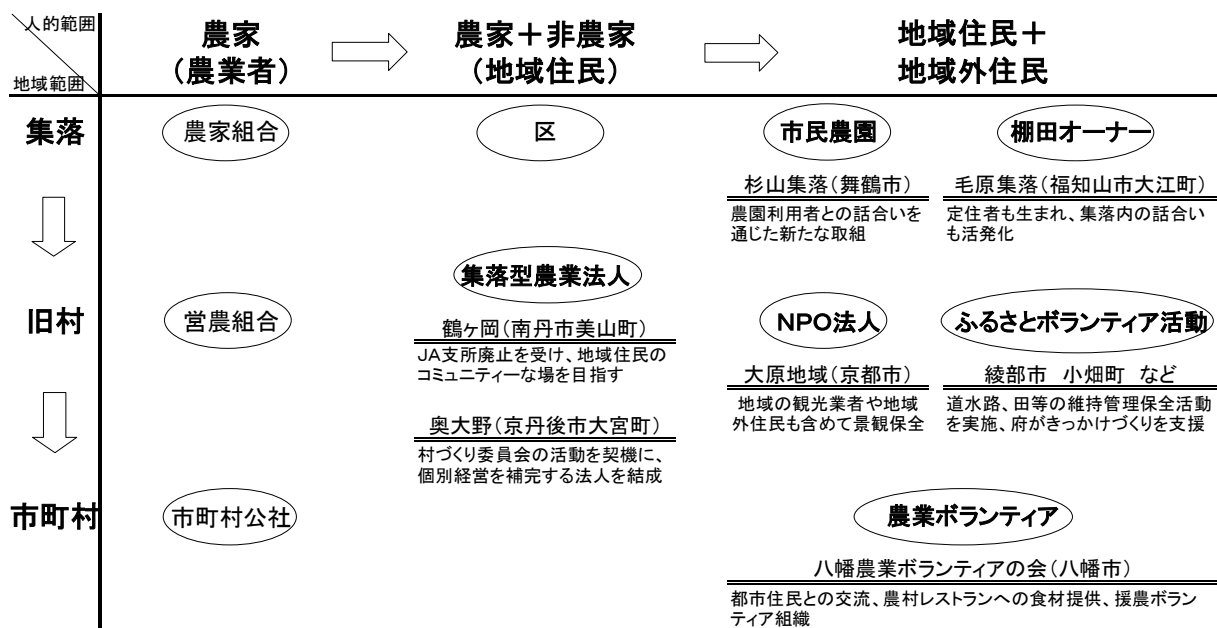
人的範囲

地域範囲

農家（農業者）

農家＋非農家（地域住民）

地域住民＋地域外住民

集落

農家組合

区

市民農園

棚田オーナー

杉山集落（舞鶴市）

農園利用者との話合いを通じた新たな取組

毛原集落（福知山市大江町）

定住者も生まれ、集落内の話合いも活発化

集落型農業法人

旧村

営農組合

鶴ヶ岡（南丹市美山町）

JA支所廃止を受け、地域住民のコミュニティーな場を目指す

NPO法人

ふるさとボランティア活動

大原地域（京都市）

地域の観光業者や地域外住民も含めて景観保全

綾部市　小畑町　など

道水路、田等の維持管理保全活動を実施、府がきっかけづくりを支援

奥大野（京丹後市大宮町）

村づくり委員会の活動を契機に、個別経営を補完する法人を結成

市町村

市町村公社

農業ボランティア

八幡農業ボランティアの会（八幡市）

都市住民との交流、農村レストランへの食材提供、援農ボランティア組織